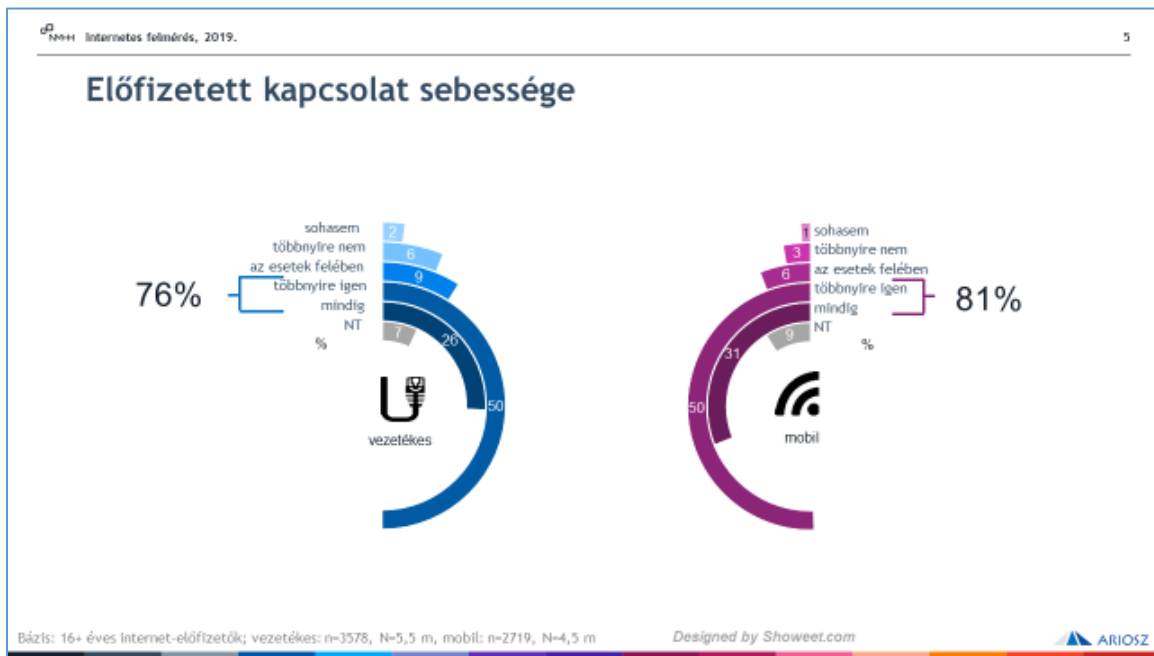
NMHH Internetes felmérés, 2019.

5

Előfizetett kapcsolat sebessége

sohasem
többnyire nem
az esetek felében
többnyire igen
mindig
NT
%

2
6
9
26
50
7

76%

vezetékes

sohasem
többnyire nem
az esetek felében
többnyire igen
mindig
NT
%

1
3
6
31
50
9

81%

mobil

Bázis: 16+ éves internet-előfizetők; vezetékes: n=3578, N=5,5 m, mobil: n=2719, N=4,5 m

Designed by Showeet.com

ARIOSZ